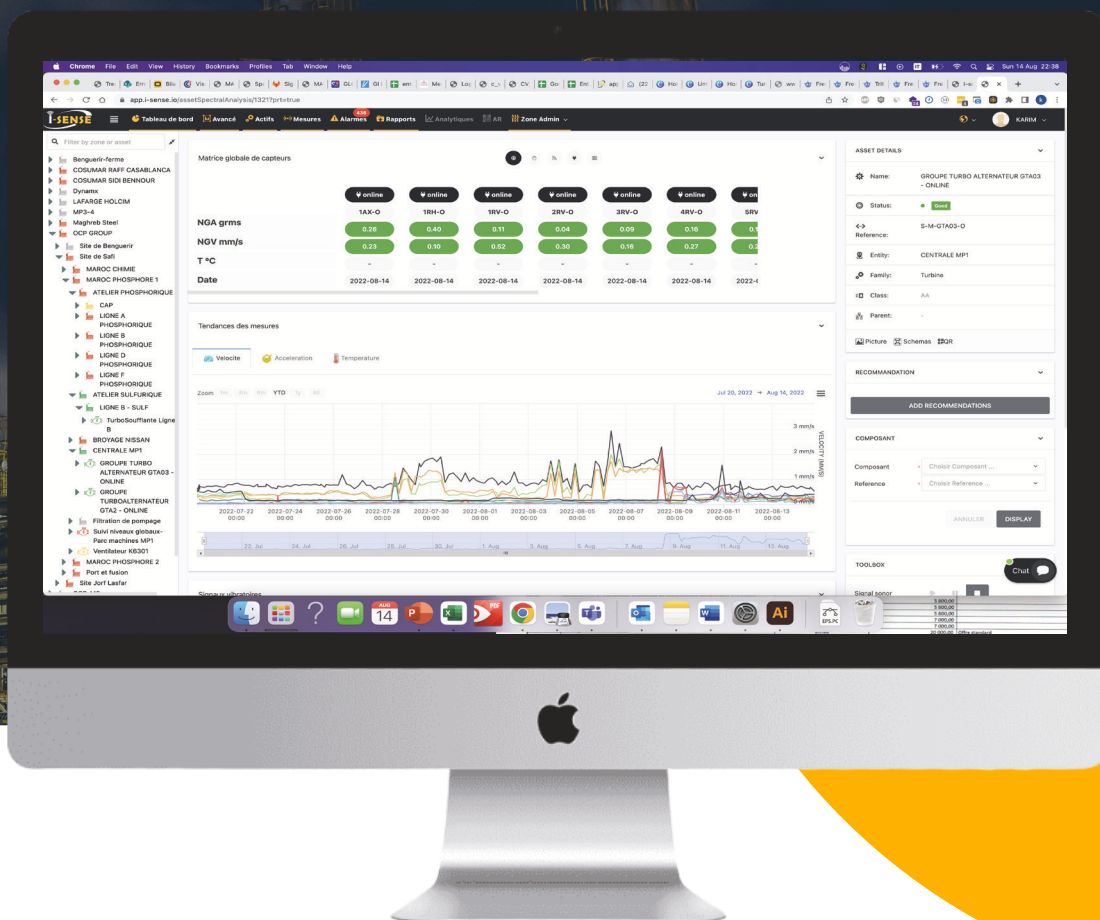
Chrome File Edit View History Bookmarks Profiles Tab Window Help

Sun 14 Aug 22:38

app.i-sense.io/assetSpectralAnalysis/1321?prt=true

I-SENSE

Tableau de bord Avancé Actifs Mesures 438 Alarmes Rapports Analytiques AR Zone Admin

KARIM

Filter by zone or asset

Benguerir-ferme
COSUMAR RAFF CASABLANCA
COSUMAR SIDI BENNOUR
Dynamx
LAFARGE HOLCIM
MP3-4
Maghreb Steel
OCP GROUP
Site de Benguerir
Site de Safi
MAROC CHIMIE
MAROC PHOSPHORE 1
ATELIER PHOSPHORIQUE
CAP
LIGNE A PHOSPHORIQUE
LIGNE B PHOSPHORIQUE
LIGNE D PHOSPHORIQUE
LIGNE F PHOSPHORIQUE
ATELIER SULFURIQUE
LIGNE B - SULF
TurboSoufflante Ligne B
BROYAGE NISSAN
CENTRALE MP1
GROUPE TURBO ALTERNATEUR GTA03 - ONLINE
GROUPE TURBOALTERNATEUR GTA2 - ONLINE
Filtration de pompage
Suivi niveaux globaux-Parc machines MP1
Ventilateur K6301
MAROC PHOSPHORE 2
Port et fusion
Site Jorf Lasfar

Matrice globale de capteurs

| | online | online | online | online | online | online | online |
|---|---|---|---|---|---|---|---|
| | 1AX-O | 1RH-O | 1RV-O | 2RV-O | 3RV-O | 4RV-O | 5RV |
| NGA grms | 0.26 | 0.40 | 0.11 | 0.04 | 0.09 | 0.16 | 0. |
| NGV mm/s | 0.23 | 0.10 | 0.52 | 0.30 | 0.16 | 0.27 | 0. |
| T °C | - | - | - | - | - | - | - |
| Date | 2022-08-14 | 2022-08-14 | 2022-08-14 | 2022-08-14 | 2022-08-14 | 2022-08-14 | 2022- |

Tendances des mesures

Velocite Acceleration Temperature

Zoom 1m 3m 6m YTD 1y All

Jul 20, 2022 → Aug 14, 2022

3 mm/s
2 mm/s
1 mm/s
0 mm/s
VELOCITY (MM/S)

2022-07-22 00:00 2022-07-24 00:00 2022-07-26 00:00 2022-07-28 00:00 2022-07-30 00:00 2022-08-01 00:00 2022-08-03 00:00 2022-08-05 00:00 2022-08-07 00:00 2022-08-09 00:00 2022-08-11 00:00 2022-08-13 00:00

22. Jul 24. Jul 26. Jul 28. Jul 30. Jul 1. Aug 3. Aug 5. Aug 7. Aug 9. Aug 11. Aug 13. Aug

Signaux vibratoires

ASSET DETAILS

Name: GROUPE TURBO ALTERNATEUR GTA03 - ONLINE
Status: Good
Reference: S-M-GTA03-O
Entity: CENTRALE MP1
Family: Turbine
Class: AA
Parent: -

Picture Schemas QR

RECOMMANDATION

ADD RECOMMENDATIONS

COMPOSANT

Composant Choisir Composant ...
Reference Choisir Reference ...

ANNULER DISPLAY

TOOLBOX

Signal sonor

Chat

AUG 14

Ai